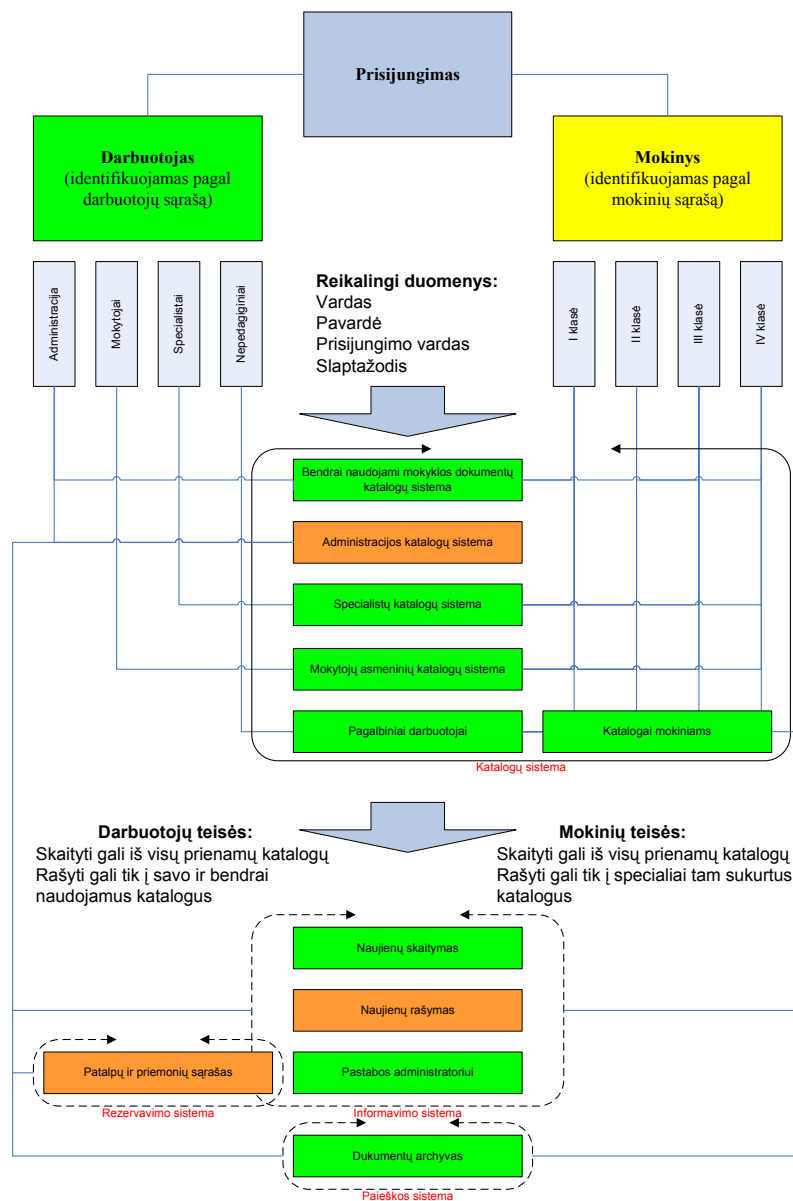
Prisijungimas

Darbuotojas
(identifikuojamas pagal darbuotojų sąrašą)

Mokinys
(identifikuojamas pagal mokinių sąrašą)

Administracija
Mokytojai
Specialistai
Nepedagiginiai

Reikalingi duomenys:
Vardas
Pavardė
Prisijungimo vardas
Slaptažodis

I klasė
II klasė
III klasė
IV klasė

Bendrai naudojami mokyklos dokumentų katalogų sistema

Administracijos katalogų sistema

Specialistų katalogų sistema

Mokytojų asmeninių katalogų sistema

Pagalbiniai darbuotojai

Katalogai mokiniams

Katalogų sistema

Darbuotojų teisės:
Skaityti gali iš visų prienamų katalogų
Rašyti gali tik į savo ir bendrai naudojamus katalogus

Mokinių teisės:
Skaityti gali iš visų prienamų katalogų
Rašyti gali tik į specialiai tam sukurtus katalogus

Naujienų skaitymas

Naujienų rašymas

Patalpų ir priemonių sąrašas

Pastabos administratoriui

Rezervavimo sistema

Informavimo sistema

Dukumentų archyvas

Paieškos sistema